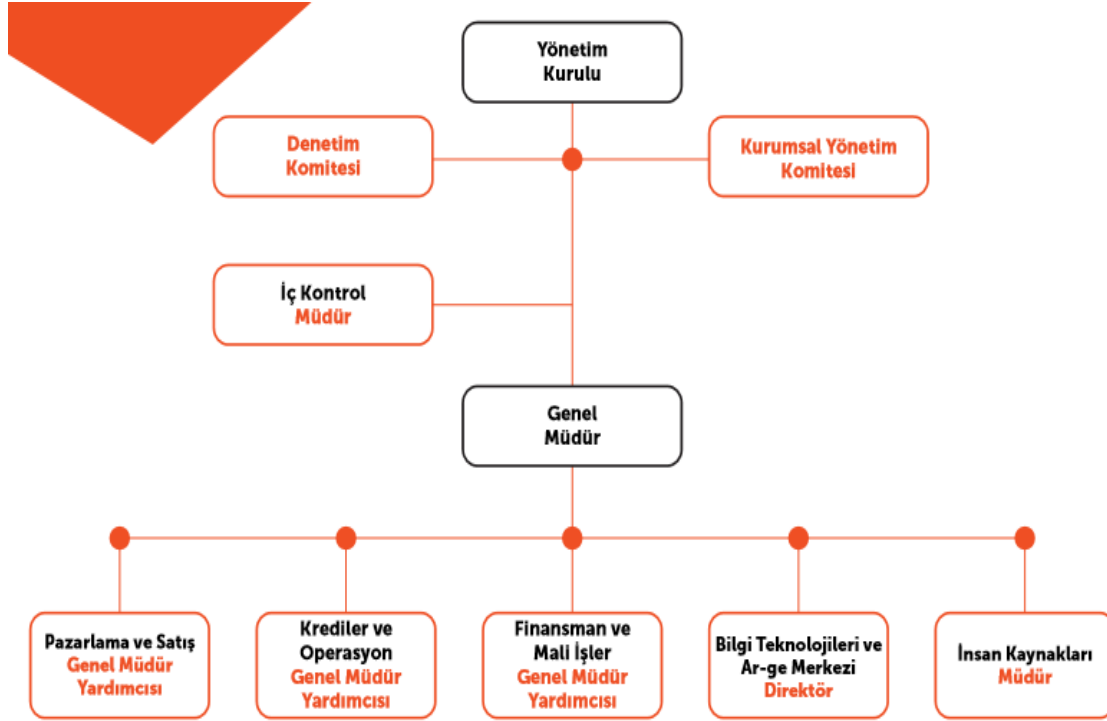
Yönetim Kurulu

Denetim Komitesi

Kurumsal Yönetim Komitesi

İç Kontrol Müdür

Genel Müdür

Pazarlama ve Satış Genel Müdür Yardımcısı

Krediler ve Operasyon Genel Müdür Yardımcısı

Finansman ve Mali İşler Genel Müdür Yardımcısı

Bilgi Teknolojileri ve Ar-ge Merkezi Direktör

İnsan Kaynakları Müdür